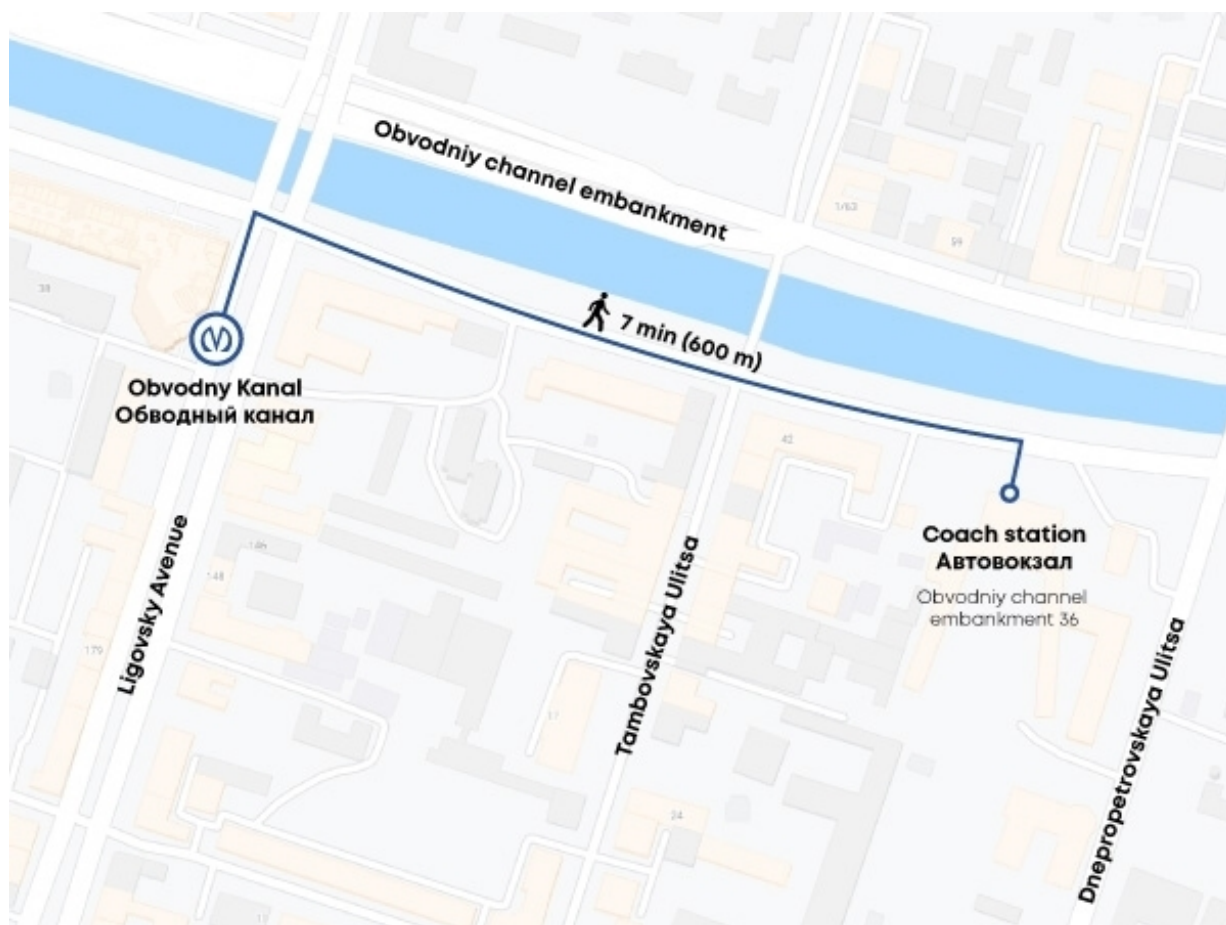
Obvodniy channel embankment

7 min (600 m)

Obvodny Kanal
Обводный канал

Coach station
Автовокзал

Obvodniy channel embankment 36

Ligovsky Avenue

Tambovskaya Ulitsa

Dnepropetrovskaya Ulitsa

38

1/63

59

42

146

148

179

17

24